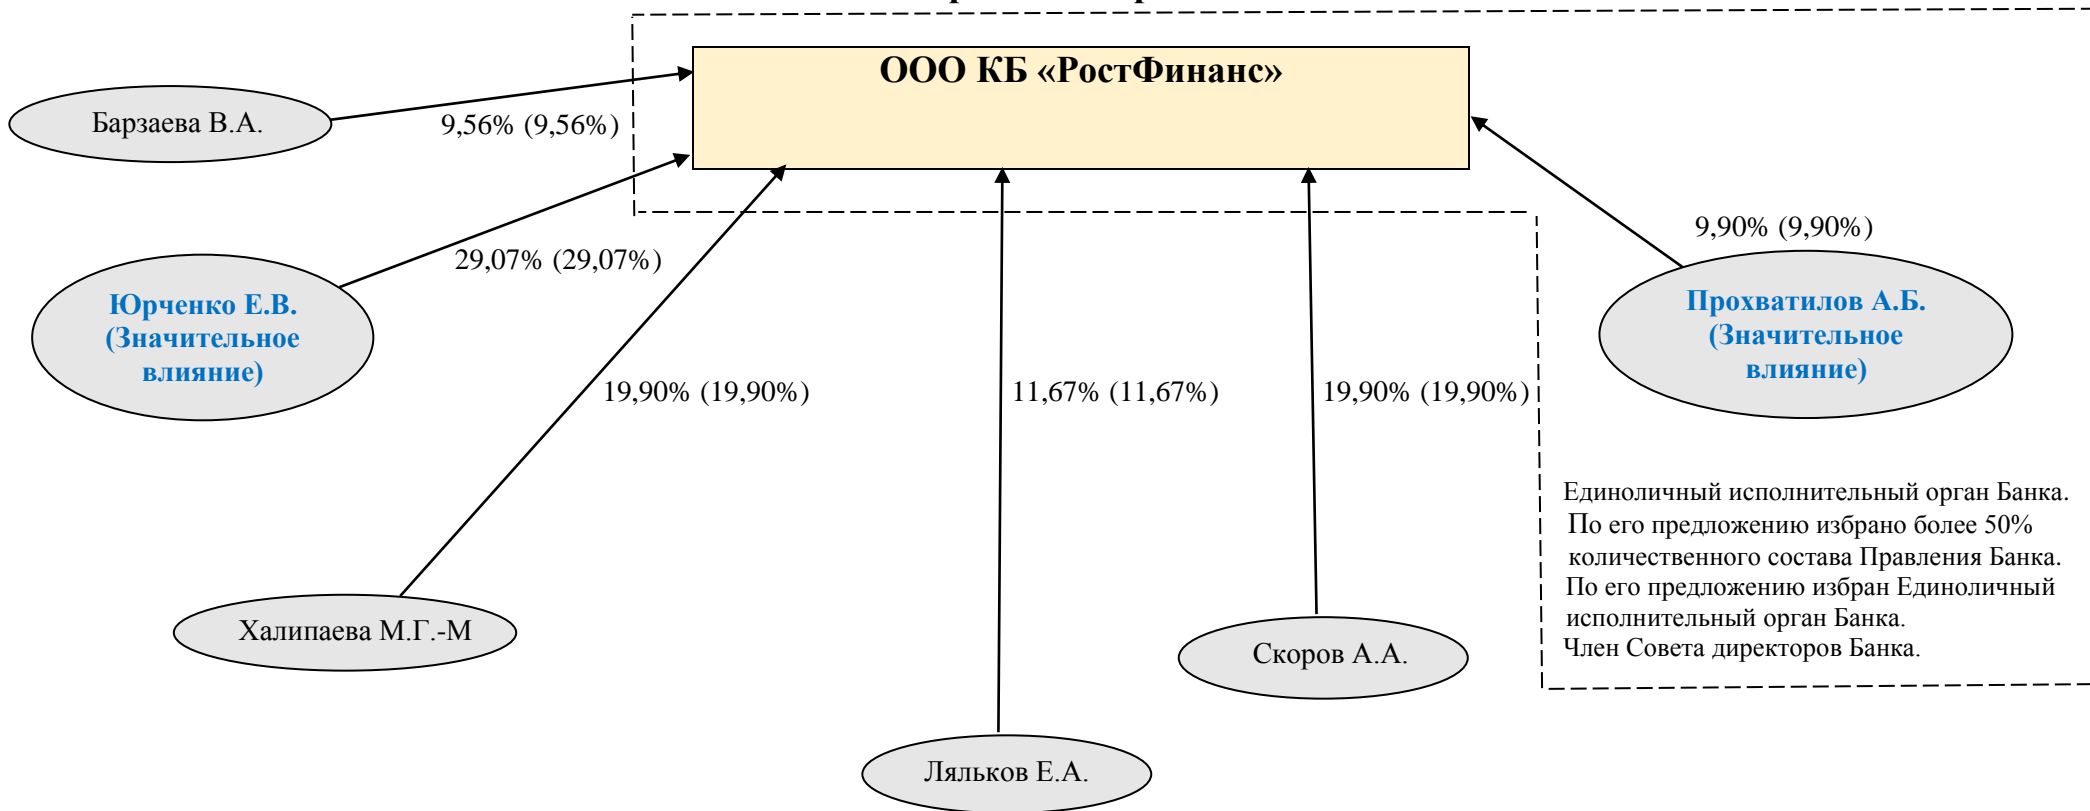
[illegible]

ООО КБ «РостФинанс»

Барзаева В.А.

9,56% (9,56%)

29,07% (29,07%)

Юрченко Е.В. (Значительное влияние)

19,90% (19,90%)

11,67% (11,67%)

19,90% (19,90%)

9,90% (9,90%)

Прохватилов А.Б. (Значительное влияние)

Единоличный исполнительный орган Банка. По его предложению избрано более 50% количественного состава Правления Банка. По его предложению избран Единоличный исполнительный орган Банка. Член Совета директоров Банка.

Халипаева М.Г.-М

Скоров А.А.

Ляльков Е.А.